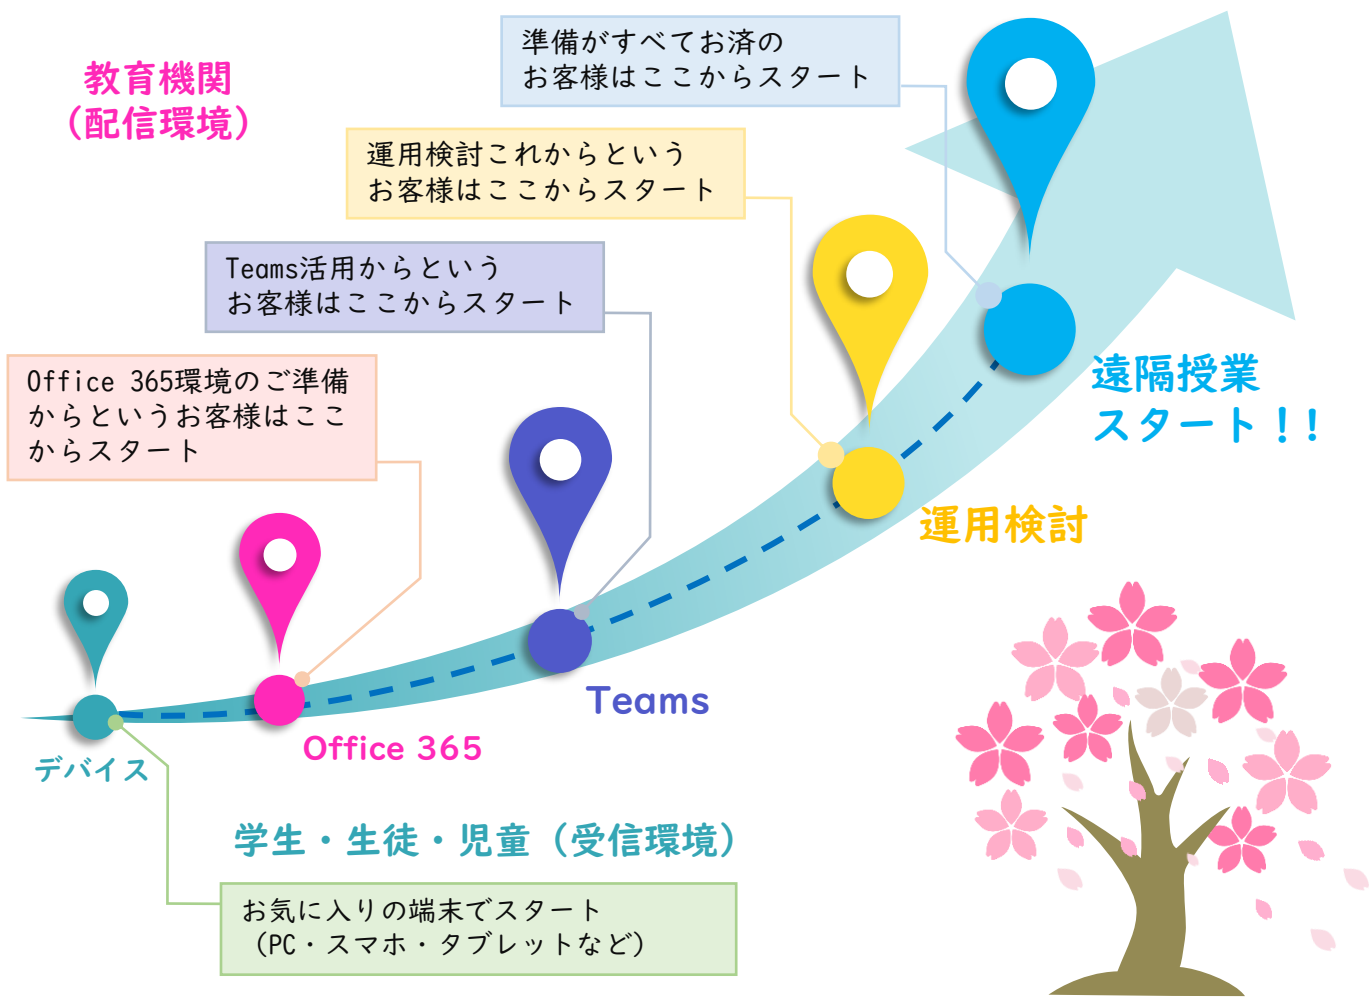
教育機関
（配信環境）

準備がすべてお済の
お客様はここからスタート

運用検討これからという
お客様はここからスタート

Teams活用からという
お客様はここからスタート

Office 365環境のご準備からというお客様はここからスタート

遠隔授業
スタート！！

運用検討

Teams

Office 365

デバイス

学生・生徒・児童（受信環境）

お気に入りの端末でスタート
（PC・スマホ・タブレットなど）